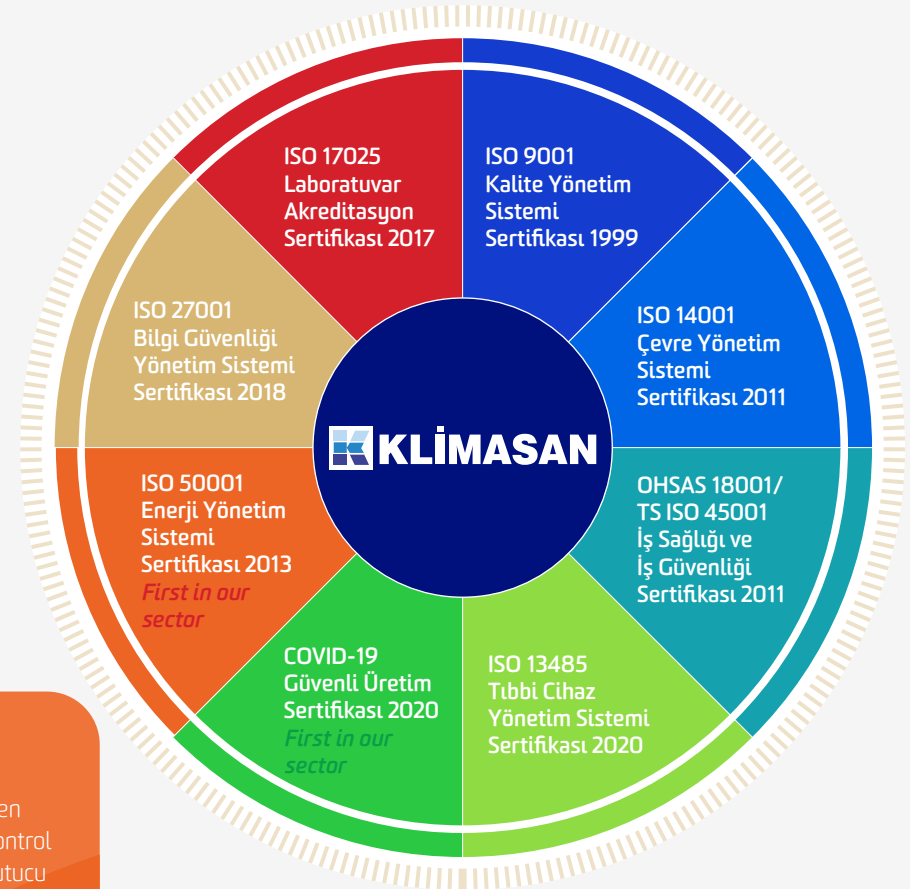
ISO 17025
Laboratuvar
Akreditasyon
Sertifikası 2017

ISO 9001
Kalite Yönetim
Sistemi
Sertifikası 1999

ISO 27001
Bilgi Güvenliği
Yönetim Sistemi
Sertifikası 2018

ISO 14001
Çevre Yönetim
Sistemi
Sertifikası 2011

KLİMASAN

ISO 50001
Enerji Yönetim
Sistemi
Sertifikası 2013
First in our sector

OHSAS 18001/
TS ISO 45001
İş Sağlığı ve
İş Güvenliği
Sertifikası 2011

COVID-19
Güvenli Üretim
Sertifikası 2020
First in our sector

ISO 13485
Tıbbi Cihaz
Yönetim Sistemi
Sertifikası 2020

en
ontrol
utucu